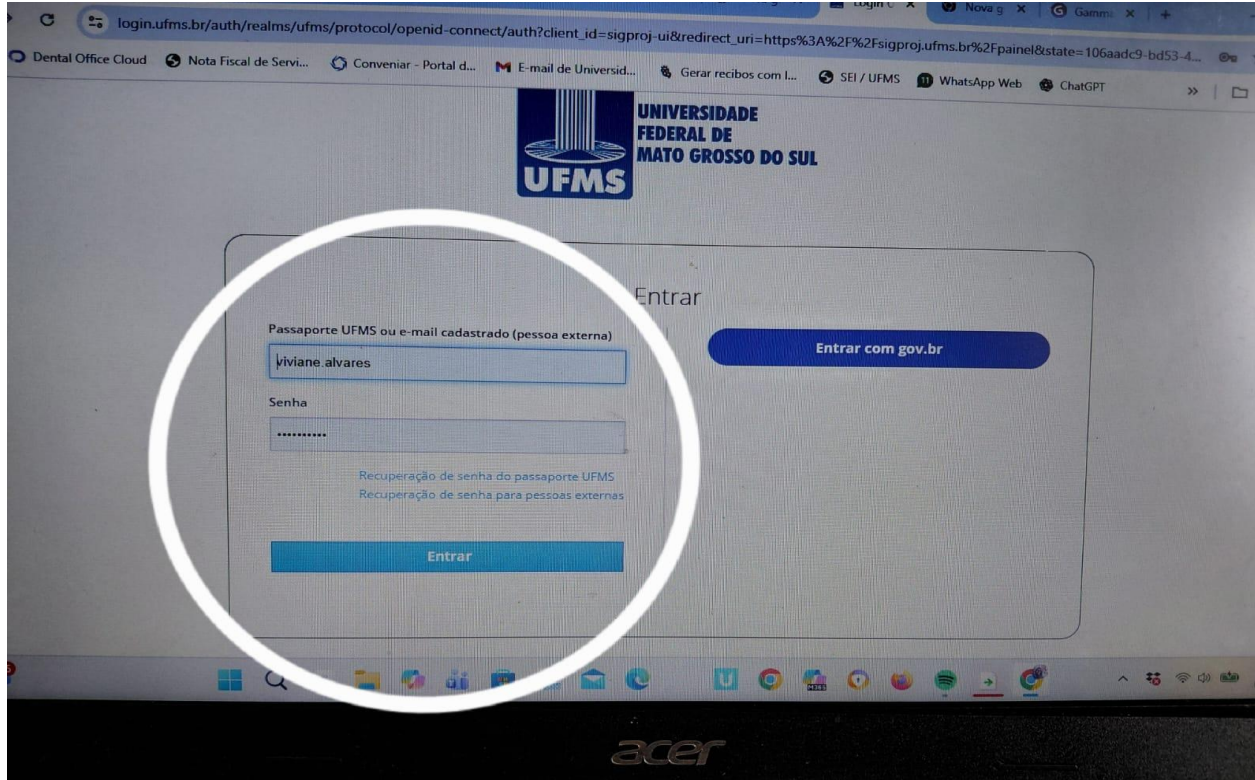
Login U | Nova g | Gamm

login.ufms.br/auth/realms/ufms/protocol/openid-connect/auth?client_id=sigproj-ui&redirect_uri=https%3A%2F%2Fsigproj.ufms.br%2Fpainel&state=106aadc9-bd53-4...

Dental Office Cloud | Nota Fiscal de Servi... | Conveniar - Portal d... | E-mail de Universid... | Gerar recibos com l... | SEI / UFMS | WhatsApp Web | ChatGPT

UFMS
UNIVERSIDADE FEDERAL DE MATO GROSSO DO SUL

Entrar

Passaporte UFMS ou e-mail cadastrado (pessoa externa)

viviane.alvares

Senha

...........

Recuperação de senha do passaporte UFMS
Recuperação de senha para pessoas externas

Entrar

Entrar com gov.br

acer